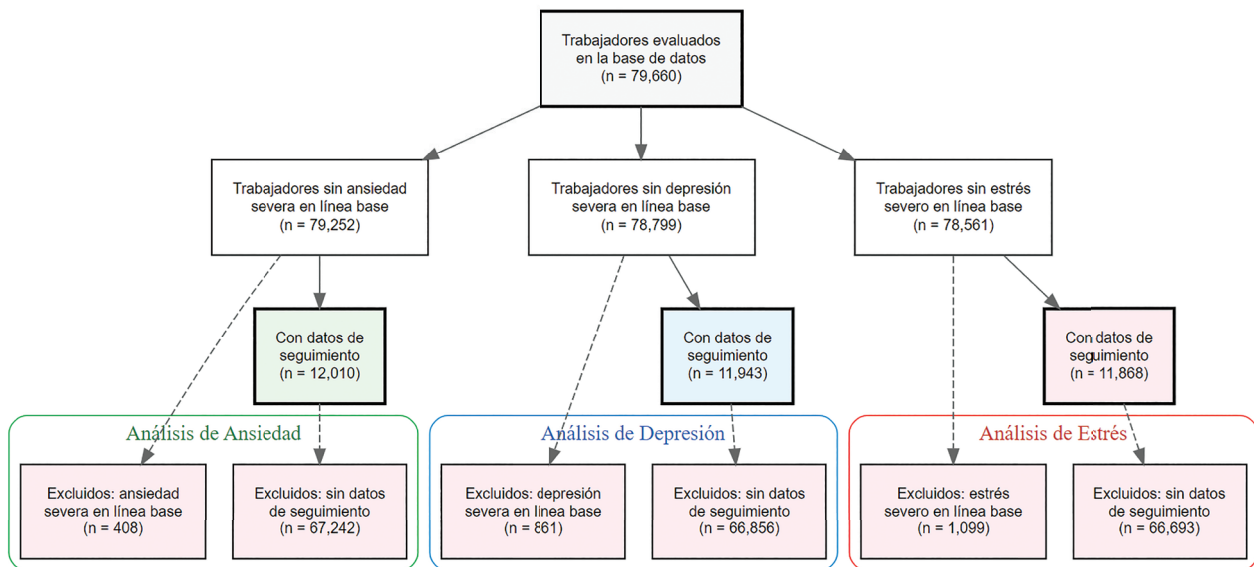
Trabajadores evaluados en la base de datos (n = 79,660)

Trabajadores sin ansiedad severa en línea base (n = 79,252)

Trabajadores sin depresión severa en línea base (n = 78,799)

Trabajadores sin estrés severo en línea base (n = 78,561)

Con datos de seguimiento (n = 12,010)

Con datos de seguimiento (n = 11,943)

Con datos de seguimiento (n = 11,868)

Análisis de Ansiedad

Excluidos: ansiedad severa en línea base (n = 408)

Excluidos: sin datos de seguimiento (n = 67,242)

Análisis de Depresión

Excluidos: depresión severa en línea base (n = 861)

Excluidos: sin datos de seguimiento (n = 66,856)

Análisis de Estrés

Excluidos: estrés severo en línea base (n = 1,099)

Excluidos: sin datos de seguimiento (n = 66,693)